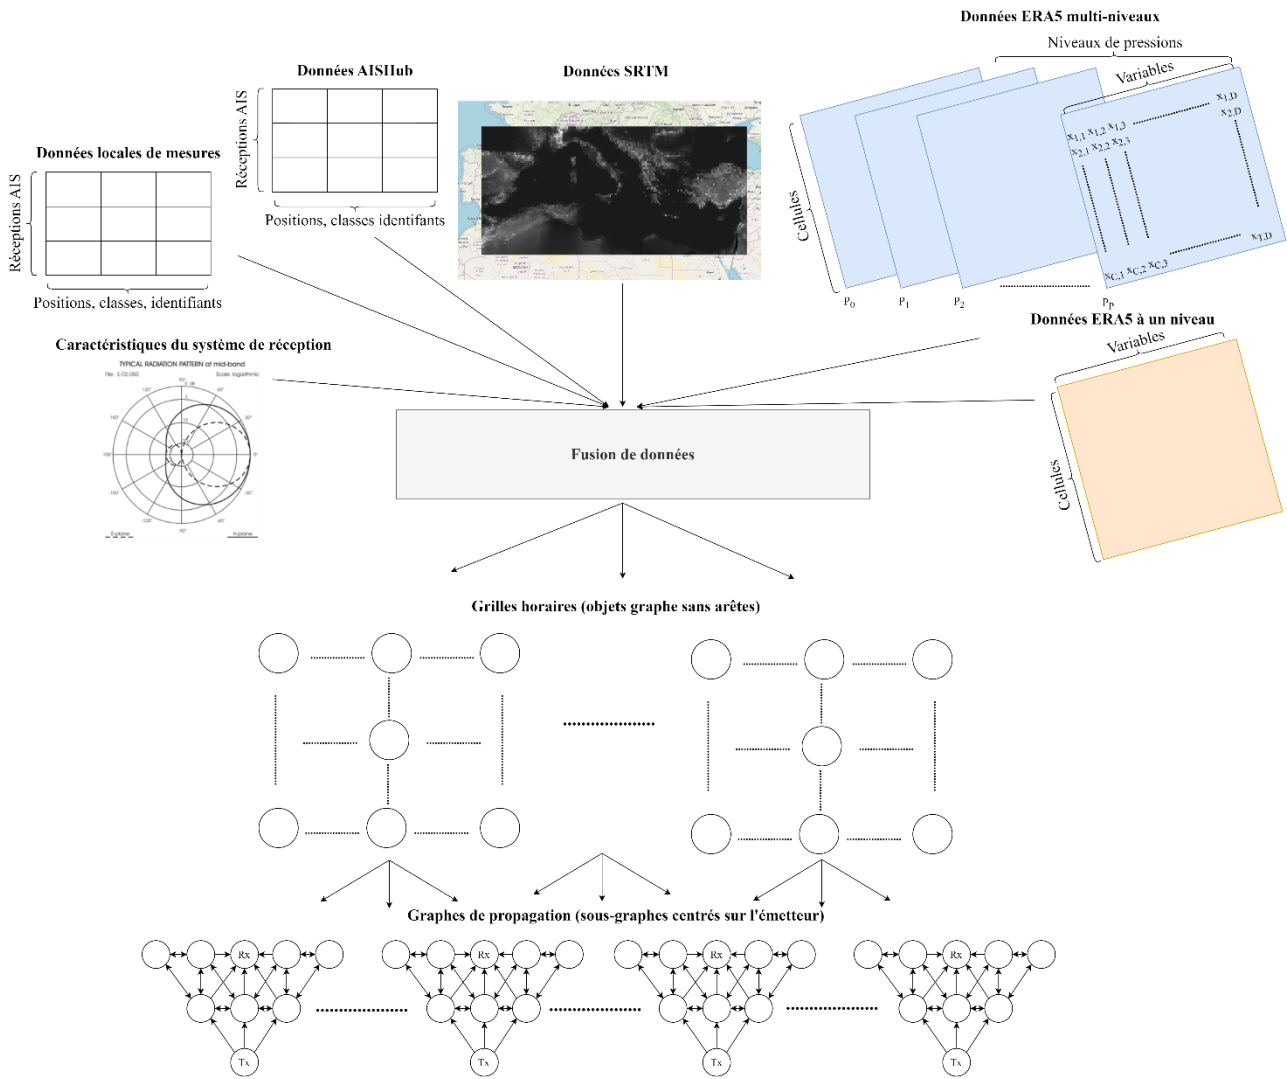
Données ERA5 multi-niveaux

Niveaux de pressions

Variables

Données AISHub

Données SRTM

Réceptions AIS

Positions, classes identifants

Données locales de mesures

Réceptions AIS

Positions, classes, identifiants

$x_{1,D}$ $x_{2,D}$ $x_{1,1}$ $x_{1,2}$ $x_{1,3}$ $x_{2,1}$ $x_{2,2}$ $x_{2,3}$ $x_{I,D}$ $x_{C,1}$ $x_{C,2}$ $x_{C,3}$

Cellules

$p_0$ $p_1$ $p_2$ $p_P$

Données ERA5 à un niveau

Variables

Cellules

Caractéristiques du système de réception

TYPICAL RADIATION PATTERN at mid-band

File: E-02-050 Scale: logarithmic

E-plane H-plane

Fusion de données

Grilles horaires (objets graphe sans arêtes)

Graphes de propagation (sous-graphes centrés sur l'émetteur)

Rx Rx Rx Rx

Tx Tx Tx Tx